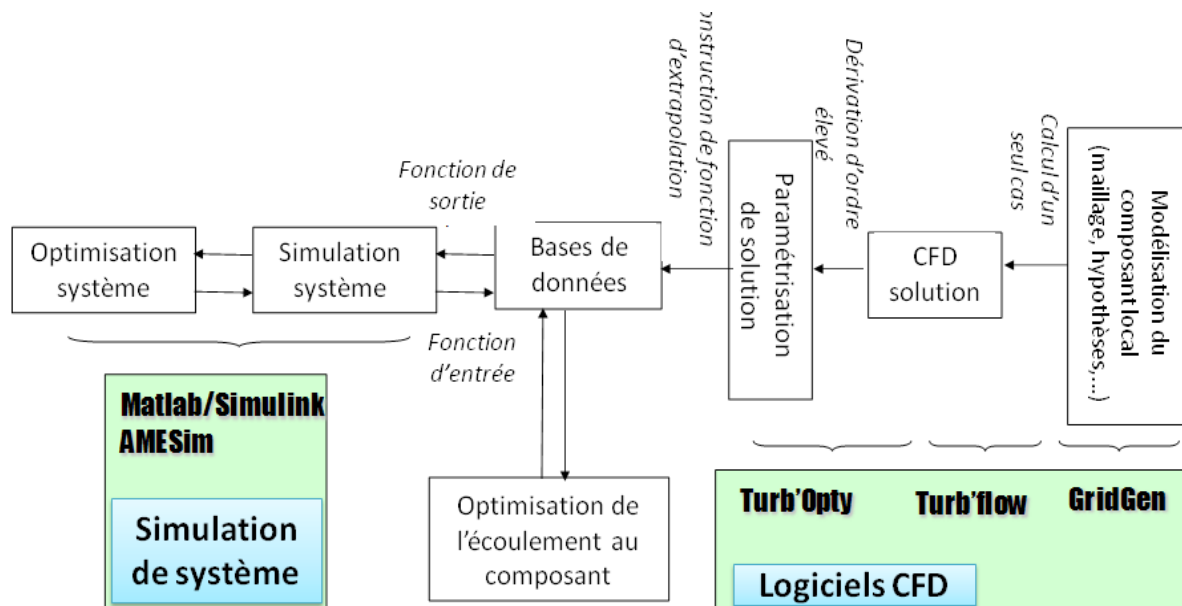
Optimisation système

Simulation système

Fonction de sortie

Fonction d'entrée

Bases de données

nstruction de fonction d'extrapolation

Paramétrisation de solution

Dérivation d'ordre élevé

CFD solution

Calcul d'un seul cas

Modélisation du composant local (maillage, hypothèses,…)

Matlab/Simulink AMESim

Simulation de système

Optimisation de l'écoulement au composant

Turb'Opty

Turb'flow

GridGen

Logiciels CFD